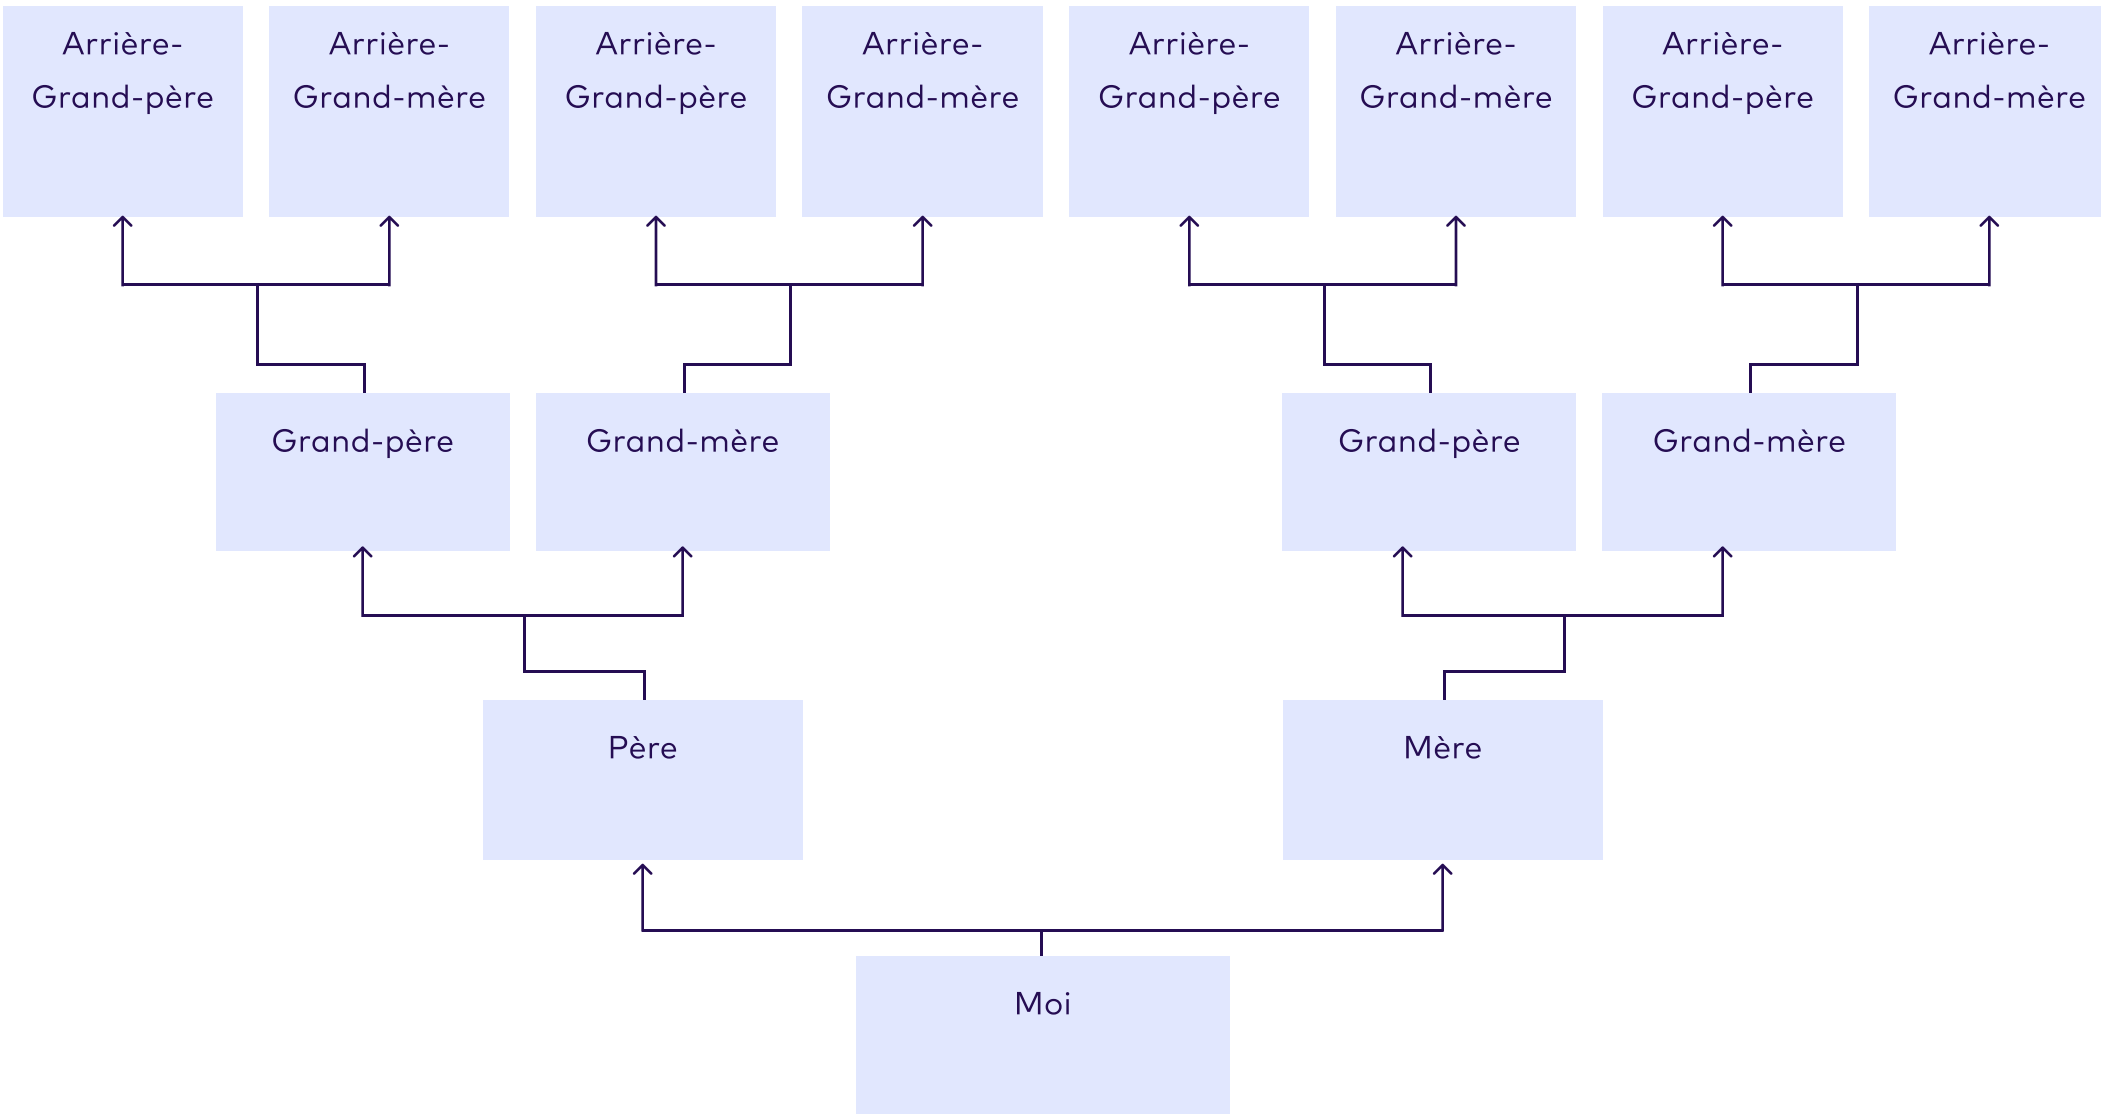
Arrière-Grand-père

Arrière-Grand-mère

Arrière-Grand-père

Arrière-Grand-mère

Arrière-Grand-père

Arrière-Grand-mère

Arrière-Grand-père

Arrière-Grand-mère

Grand-père

Grand-mère

Grand-père

Grand-mère

Père

Mère

Moi